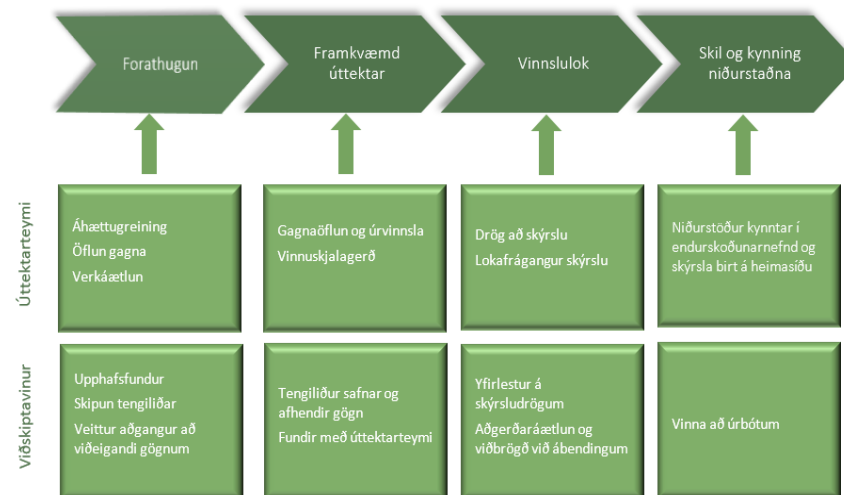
Forathugun

Framkvæmd úttektar

Vinnslulok

Skil og kynning niðurstaðna

Úttektarteymi

Áhættugreining
Öflun gagna
Verkáætlun

Gagnaöflun og úrvinnsla
Vinnuskjalagerð

Drög að skýrslu
Lokafrágangur skýrslu

Niðurstöður kynntar í endurskoðunarnefnd og skýrsla birt á heimasíðu

Viðskiptavinur

Upphafsfundur
Skipun tengiliðar
Veittur aðgangur að viðeigandi gögnum

Tengiliður safnar og afhendir gögn
Fundir með úttektarteymi

Yfirlestur á skýrsludrögum
Aðgerðaráætlun og viðbrögð við ábendingum

Vinna að úrbótum